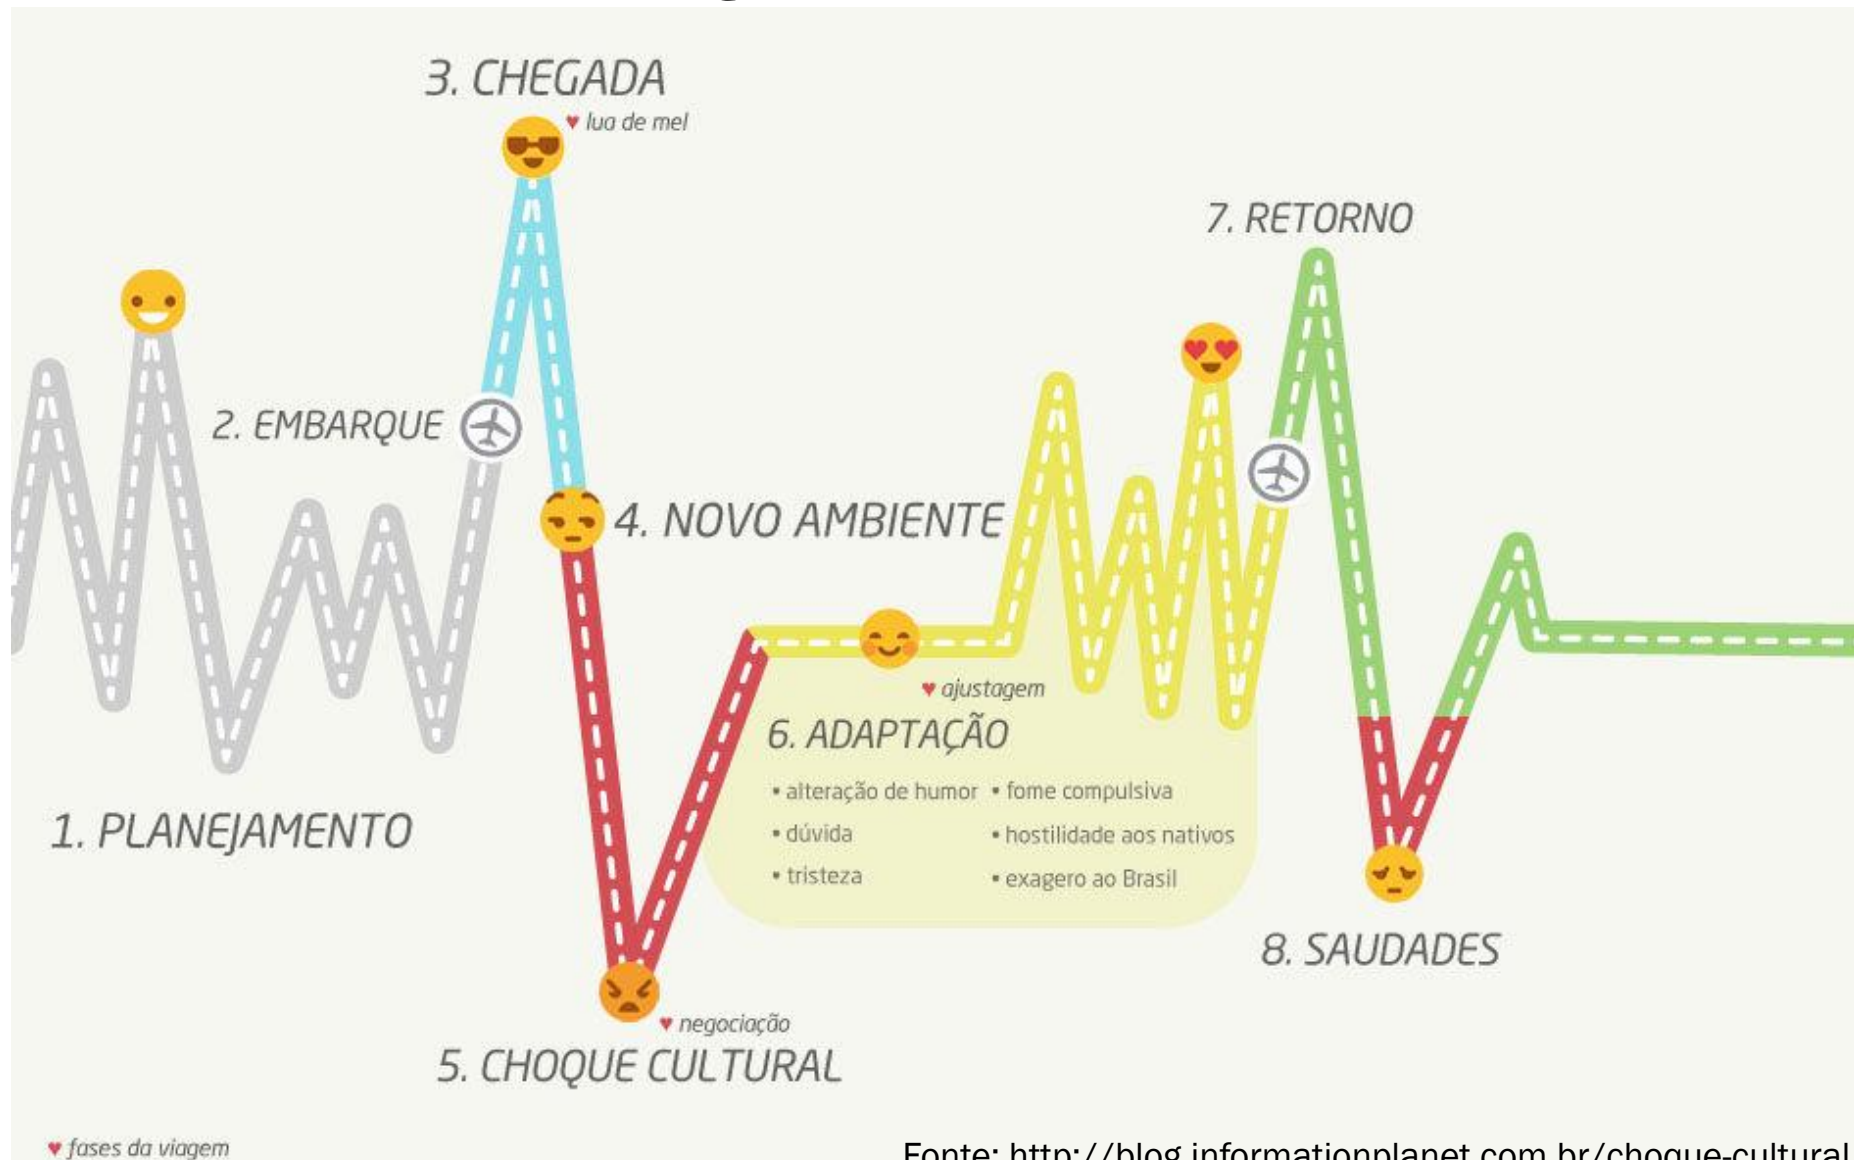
3. CHEGADA

♥ lua de mel

7. RETORNO

2. EMBARQUE

4. NOVO AMBIENTE

♥ ajustagem

6. ADAPTAÇÃO

• alteração de humor • fome compulsiva
• dúvida • hostilidade aos nativos
• tristeza • exagero ao Brasil

1. PLANEJAMENTO

8. SAUDADES

♥ negociação

5. CHOQUE CULTURAL

♥ fases da viagem

Fonte: http://blog.informationplanet.com.br/choque-cultural